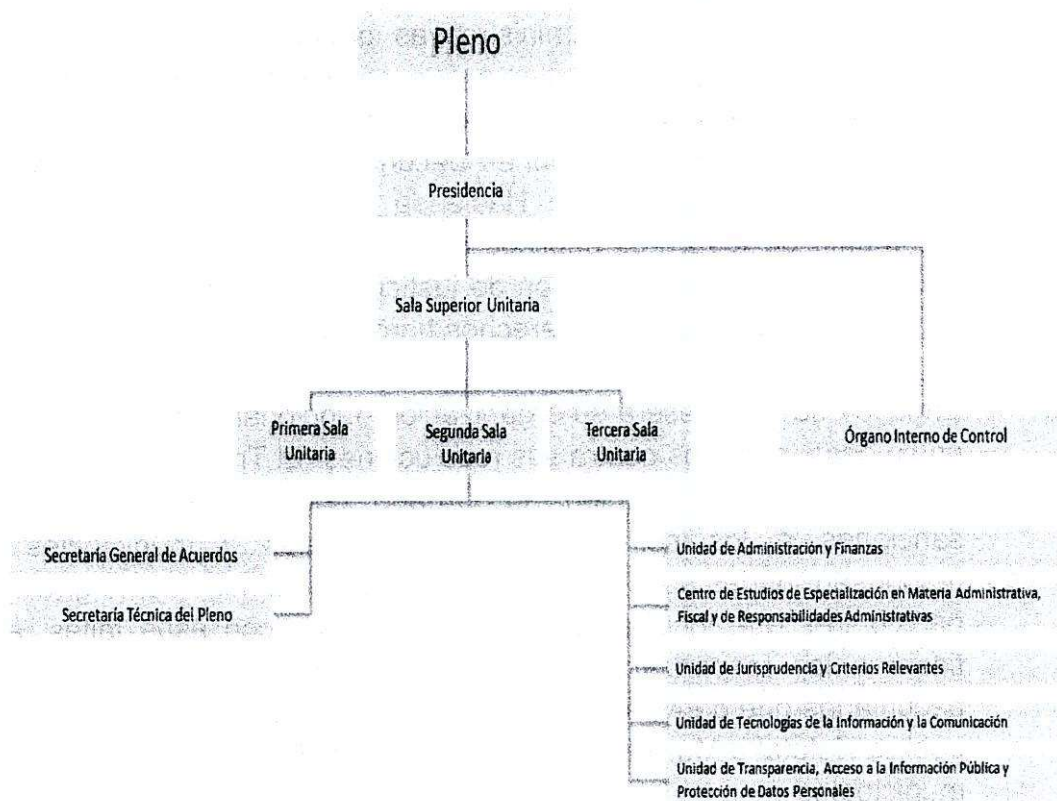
Pleno

Presidencia

Sala Superior Unitaria

Primera Sala Unitaria

Segunda Sala Unitaria

Tercera Sala Unitaria

Órgano Interno de Control

Secretaría General de Acuerdos

Secretaría Técnica del Pleno

Unidad de Administración y Finanzas

Centro de Estudios de Especialización en Materia Administrativa, Fiscal y de Responsabilidades Administrativas

Unidad de Jurisprudencia y Criterios Relevantes

Unidad de Tecnologías de la Información y la Comunicación

Unidad de Transparencia, Acceso a la Información Pública y Protección de Datos Personales